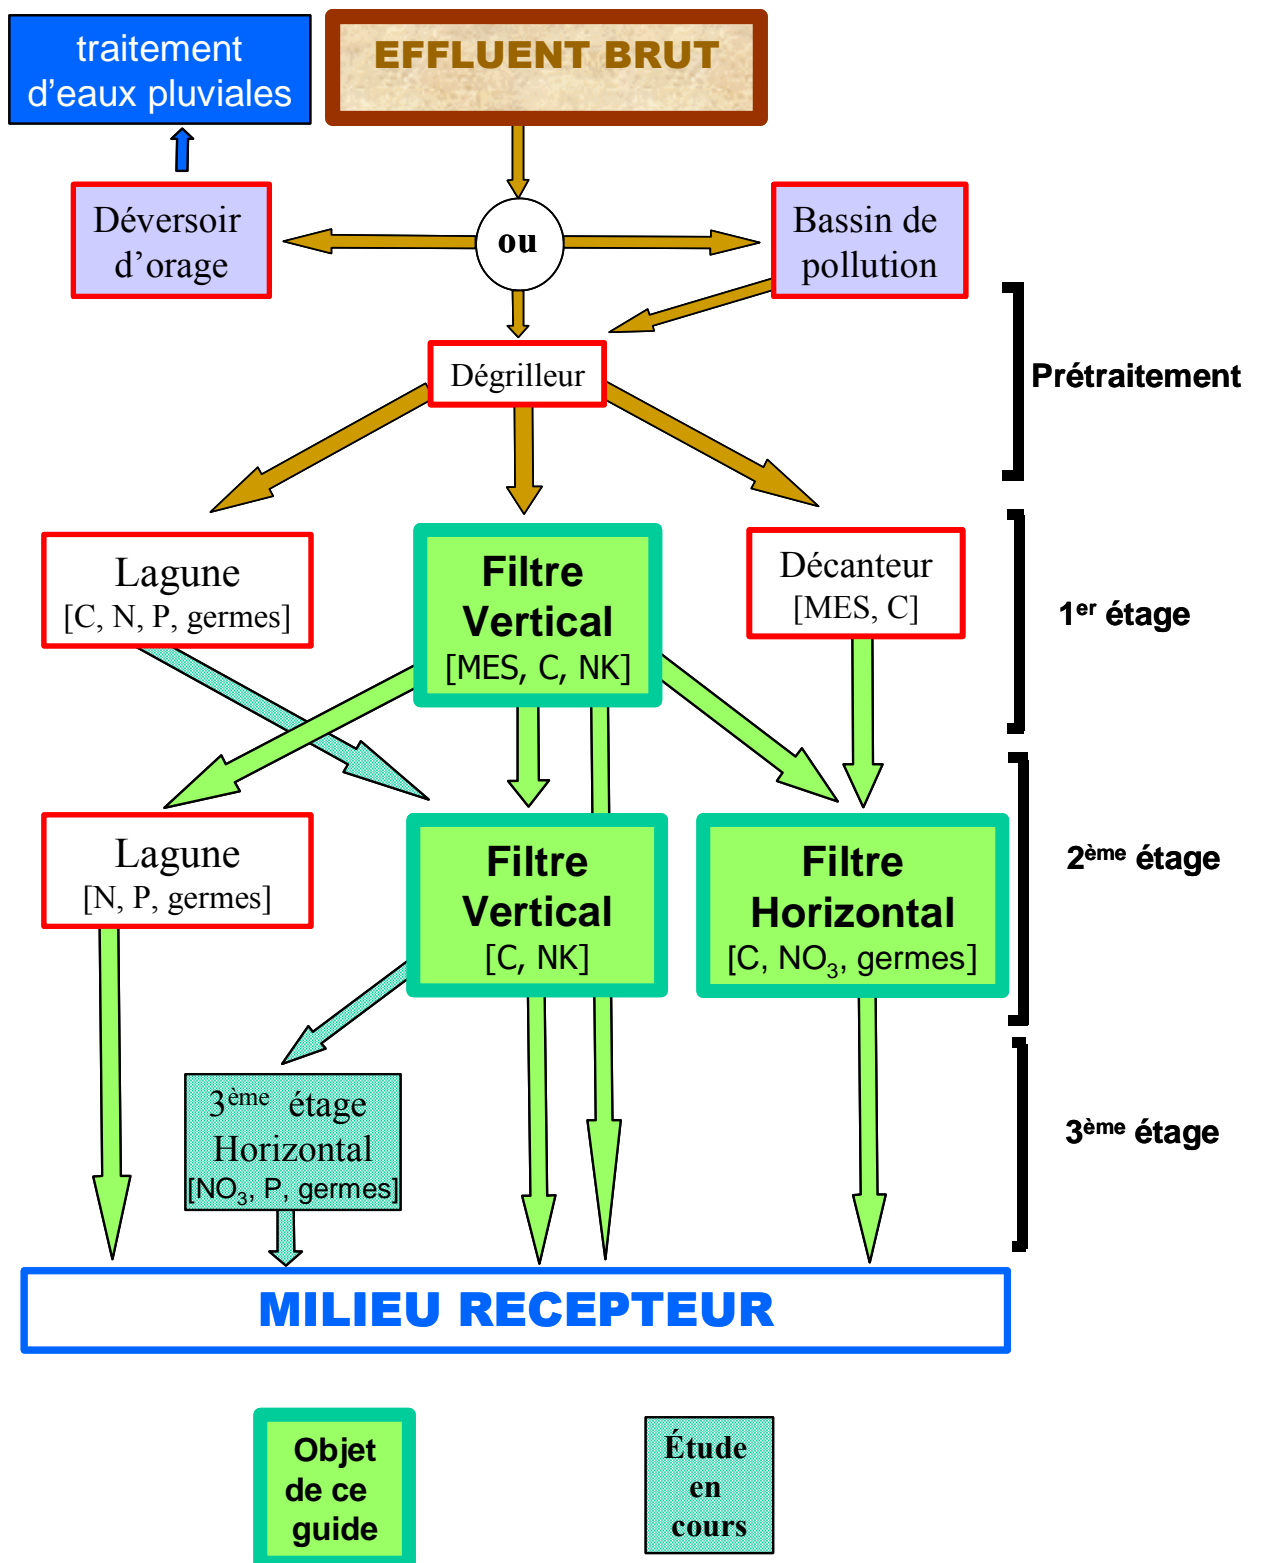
traitement d'eaux pluviales

EFFLUENT BRUT

Déversoir d'orage

ou

Bassin de pollution

Dégrilleur

Prétraitement

Lagune
[C, N, P, germes]

Filtre
Vertical
[MES, C, NK]

Décanteur
[MES, C]

1$^{er}$ étage

Lagune
[N, P, germes]

Filtre
Vertical
[C, NK]

Filtre
Horizontal
[C, $NO_3$, germes]

2$^{ème}$ étage

3$^{ème}$ étage
Horizontal
[$NO_3$, P, germes]

3$^{ème}$ étage

MILIEU RECEPTEUR

Objet de ce guide

Étude en cours